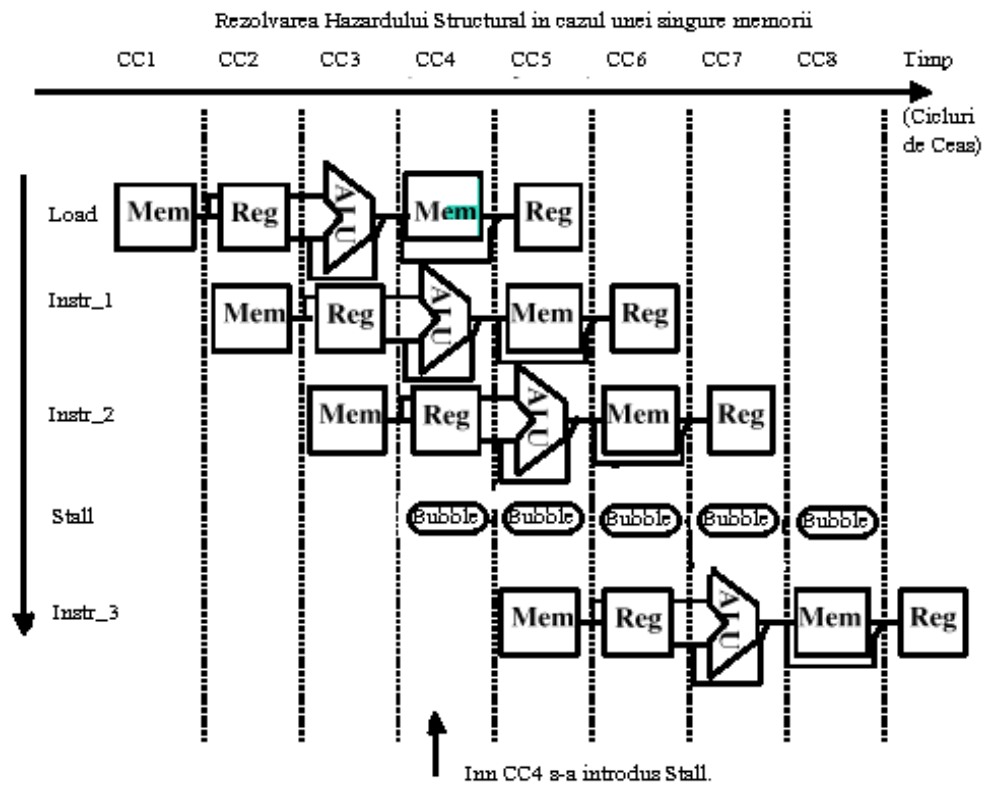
Rezolvarea Hazardului Structural in cazul unei singure memorii

CC1 CC2 CC3 CC4 CC5 CC6 CC7 CC8 Timp

(Cicluri de Ceas)

Load Mem Reg ALU Mem Reg

Instr_1 Mem Reg ALU Mem Reg

Instr_2 Mem Reg ALU Mem Reg

Stall Bubble Bubble Bubble Bubble Bubble

Instr_3 Mem Reg ALU Mem Reg

Inn CC4 s-a introdus Stall.